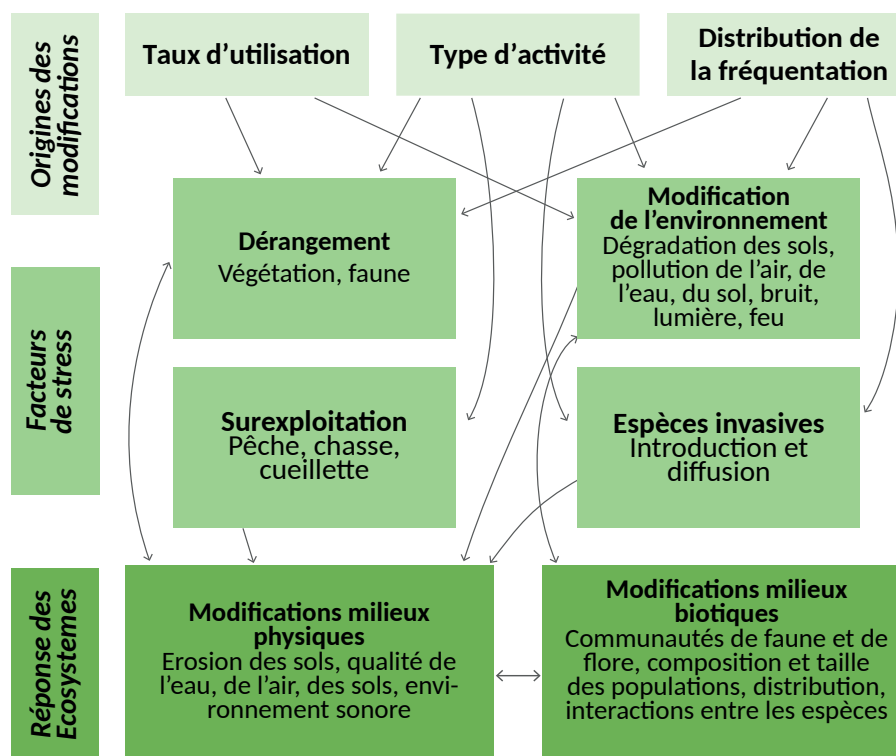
Origines des modifications

Taux d'utilisation

Type d'activité

Distribution de la fréquentation

Facteurs de stress

Dérangement
Végétation, faune

Modification de l'environnement
Dégradation des sols, pollution de l'air, de l'eau, du sol, bruit, lumière, feu

Surexploitation
Pêche, chasse, cueillette

Espèces invasives
Introduction et diffusion

Réponse des Ecosystemes

Modifications milieux physiques
Erosion des sols, qualité de l'eau, de l'air, des sols, environnement sonore

Modifications milieux biotiques
Communautés de faune et de flore, composition et taille des populations, distribution, interactions entre les espèces